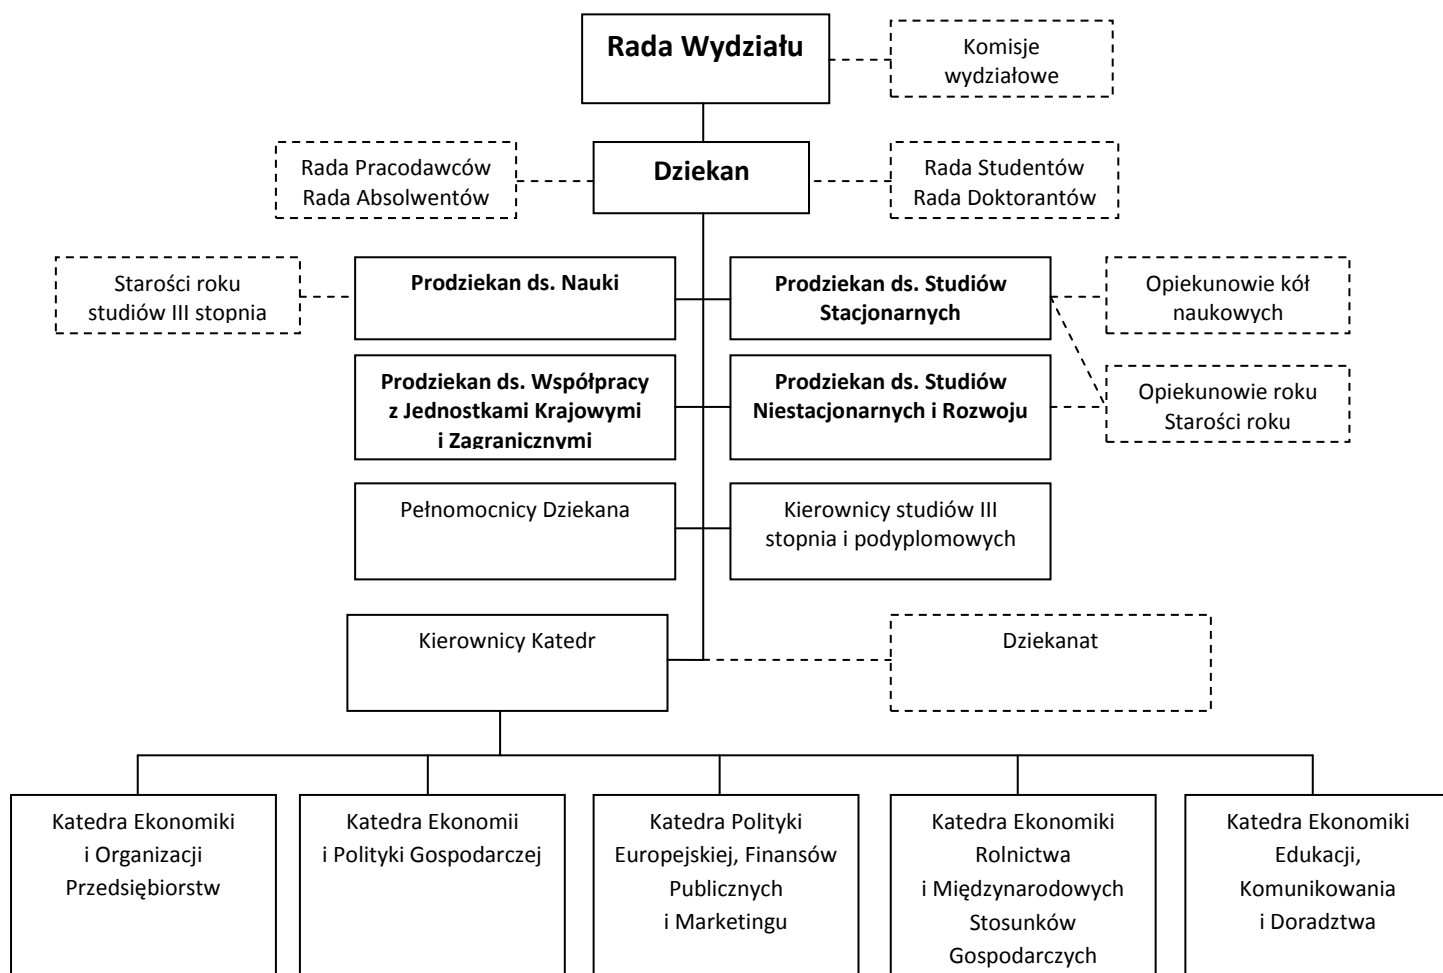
Rada Wydziału

Komisje wydziałowe

Rada Pracodawców
Rada Absolwentów

Dziekan

Rada Studentów
Rada Doktorantów

Starości roku studiów III stopnia

Prodziekan ds. Nauki

Prodziekan ds. Studiów Stacjonarnych

Opiekunowie kół naukowych

Prodziekan ds. Współpracy z Jednostkami Krajowymi i Zagranicznymi

Prodziekan ds. Studiów Niestacjonarnych i Rozwoju

Opiekunowie roku
Starości roku

Pełnomocnicy Dziekana

Kierownicy studiów III stopnia i podyplomowych

Kierownicy Katedr

Dziekanat

Katedra Ekonomiki i Organizacji Przedsiębiorstw

Katedra Ekonomii i Polityki Gospodarczej

Katedra Polityki Europejskiej, Finansów Publicznych i Marketingu

Katedra Ekonomiki Rolnictwa i Międzynarodowych Stosunków Gospodarczych

Katedra Ekonomiki Edukacji, Komunikowania i Doradztwa